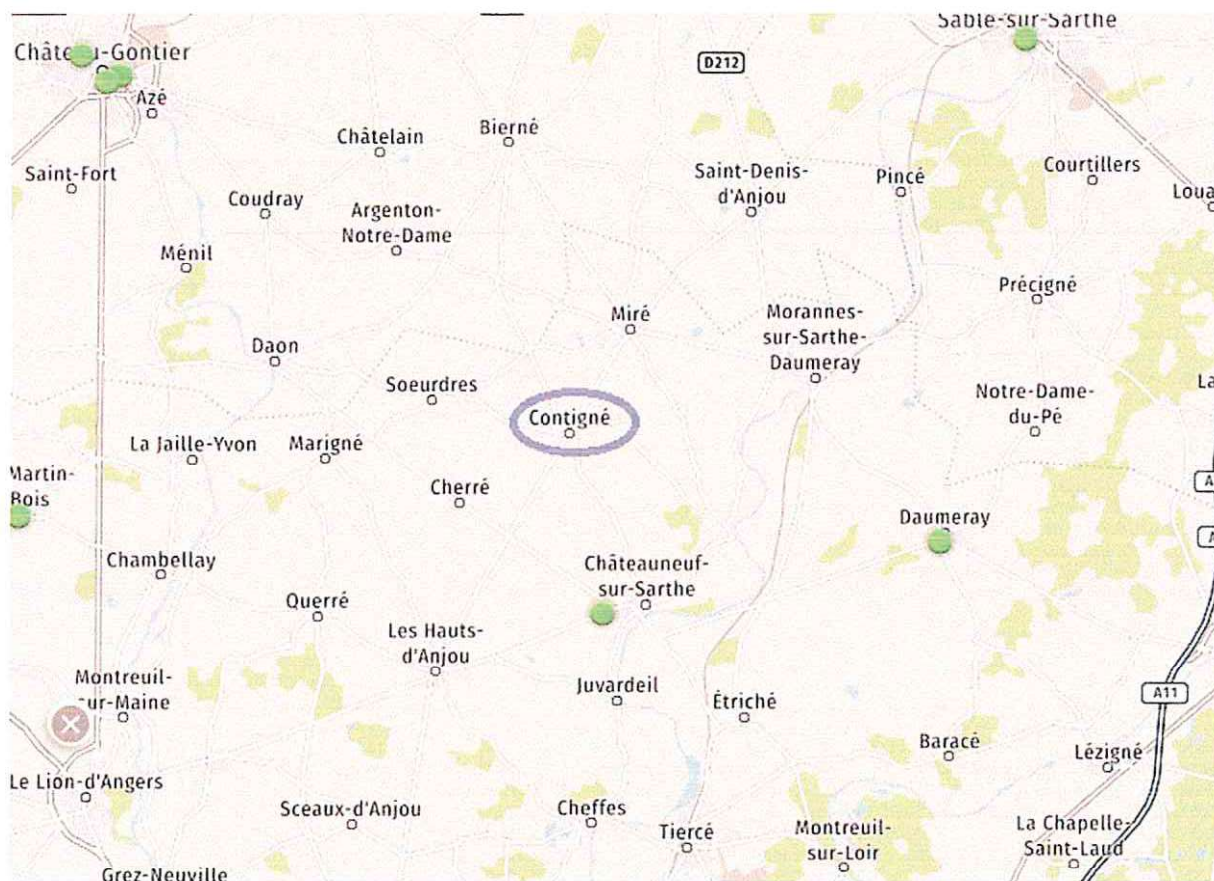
Châte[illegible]-Gontier
Azé
Sable-sur-Sarthe
D212
Châtelain
Bierné
Saint-Fort
Coudray
Argenton-Notre-Dame
Saint-Denis-d'Anjou
Pincé
Courtillers
Loua
Ménil
Précigné
Miré
Morannes-sur-Sarthe-Daumeray
Daon
Soeurdres
Notre-Dame-du-Pé
La
Contigné
La Jaille-Yvon
Marigné
Martin-Bois
Cherré
A
Daumeray
A
Chambellay
Châteauneuf-sur-Sarthe
Querré
Les Hauts-d'Anjou
Montreuil-sur-Maine
Juvardeil
Étriché
A11
Baracé
Lézigné
Le Lion-d'Angers
Sceaux-d'Anjou
Cheffes
Tiercé
Montreuil-sur-Loir
La Chapelle-Saint-Laud
Grez-Neuville